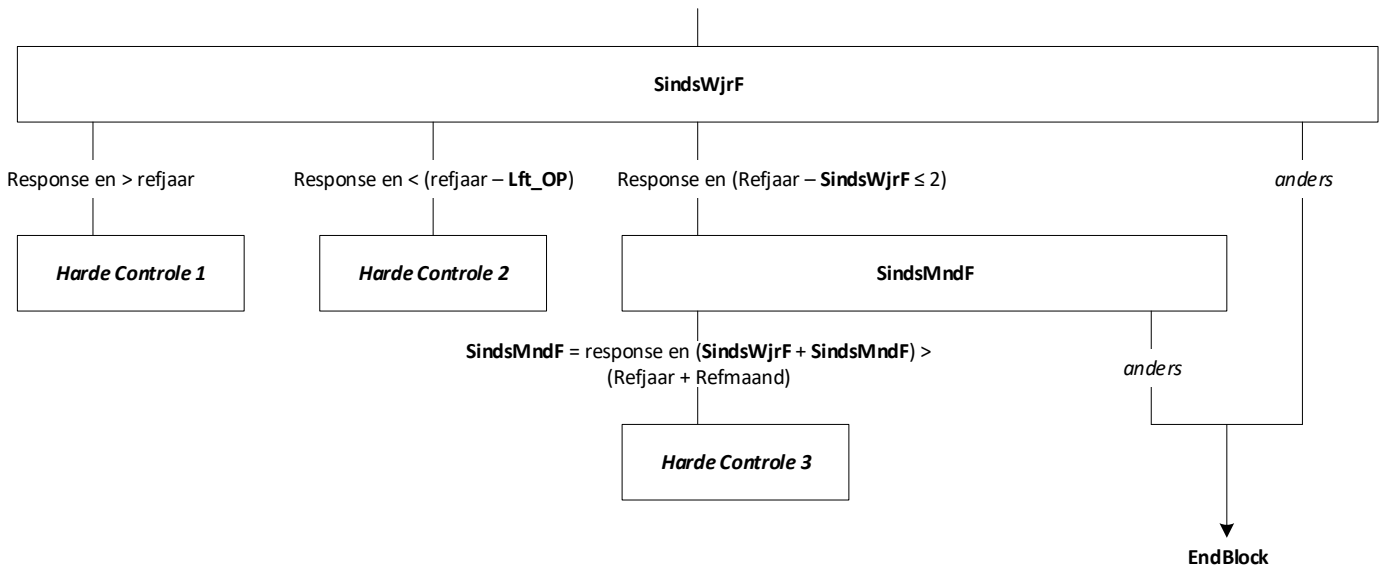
SindsWjrF

Response en > refjaar

Response en < (refjaar – Lft_OP)

Response en (Refjaar – SindsWjrF ≤ 2)

anders

Harde Controle 1

Harde Controle 2

SindsMndF

SindsMndF = response en (SindsWjrF + SindsMndF) > (Refjaar + Refmaand)

anders

Harde Controle 3

EndBlock